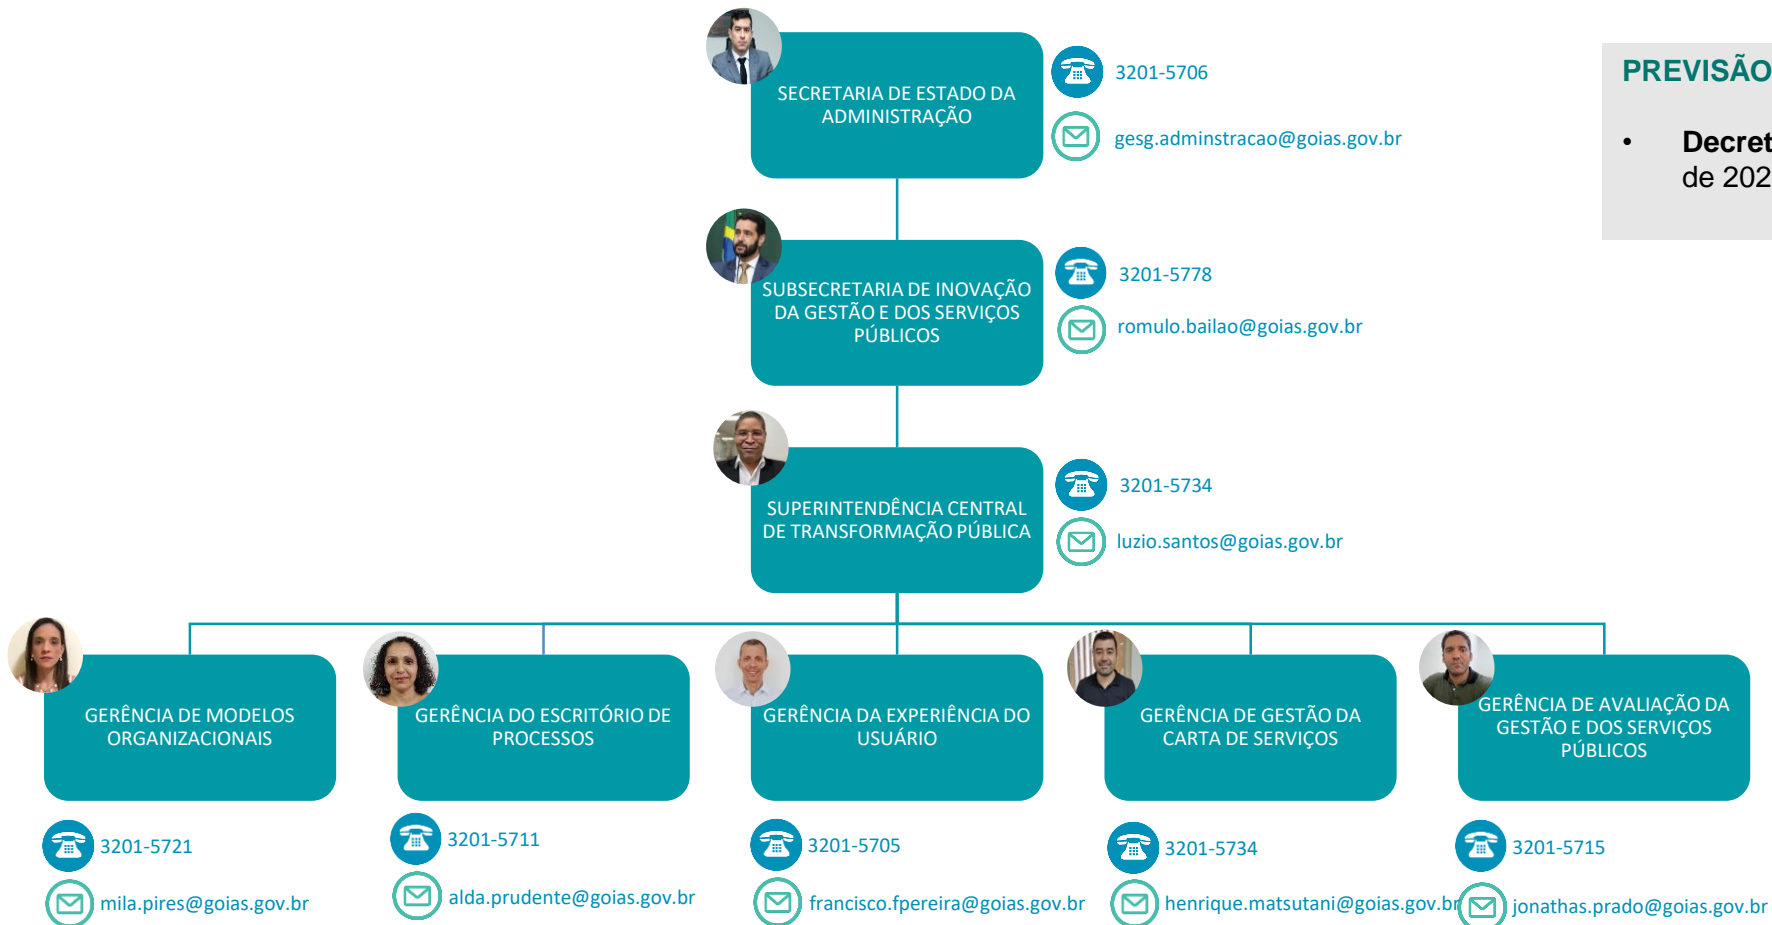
SECRETARIA DE ESTADO DA ADMINISTRAÇÃO

3201-5706

gesg.adminstracao@goias.gov.br

PREVISÃO

• Decret
de 202

SUBSECRETARIA DE INOVAÇÃO DA GESTÃO E DOS SERVIÇOS PÚBLICOS

3201-5778

romulo.bailao@goias.gov.br

SUPERINTENDÊNCIA CENTRAL DE TRANSFORMAÇÃO PÚBLICA

3201-5734

luzio.santos@goias.gov.br

GERÊNCIA DE MODELOS ORGANIZACIONAIS

3201-5721

mila.pires@goias.gov.br

GERÊNCIA DO ESCRITÓRIO DE PROCESSOS

3201-5711

alda.prudente@goias.gov.br

GERÊNCIA DA EXPERIÊNCIA DO USUÁRIO

3201-5705

francisco.fpereira@goias.gov.br

GERÊNCIA DE GESTÃO DA CARTA DE SERVIÇOS

3201-5734

henrique.matsutani@goias.gov.br

GERÊNCIA DE AVALIAÇÃO DA GESTÃO E DOS SERVIÇOS PÚBLICOS

3201-5715

jonathas.prado@goias.gov.br